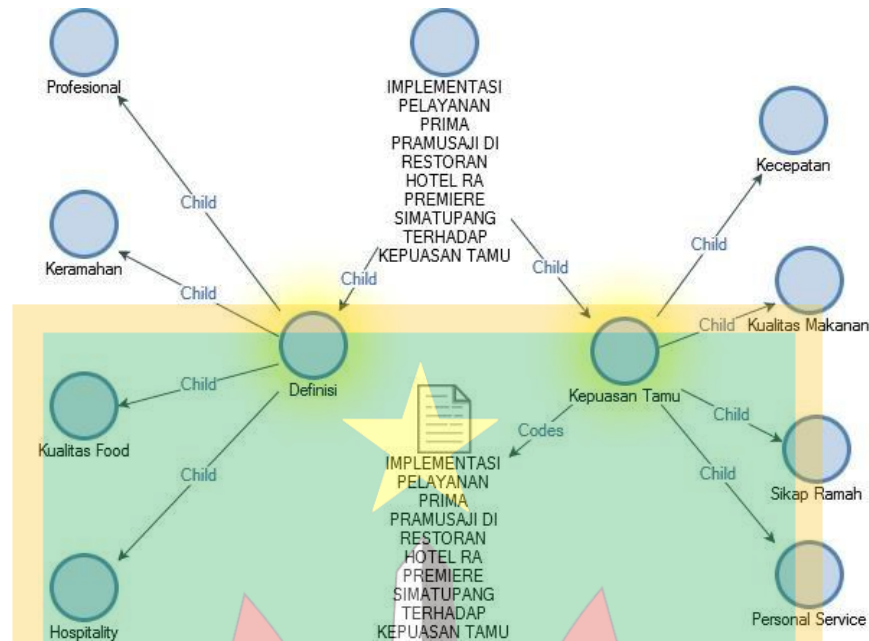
Profesional

IMPLEMENTASI PELAYANAN PRIMA PRAMUSAJI DI RESTORAN HOTEL RA PREMIERE SIMATUPANG TERHADAP KEPUASAN TAMU

Kecepatan

Child

Child

Keramahan

Child

Child

Child

Child

Kualitas Makanan

Child

Definisi

Kepuasan Tamu

Kualitas Food

Codes

Child

Child

Child

IMPLEMENTASI PELAYANAN PRIMA PRAMUSAJI DI RESTORAN HOTEL RA PREMIERE SIMATUPANG TERHADAP KEPUASAN TAMU

Sikap Ramah

Hospitality

Personal Service